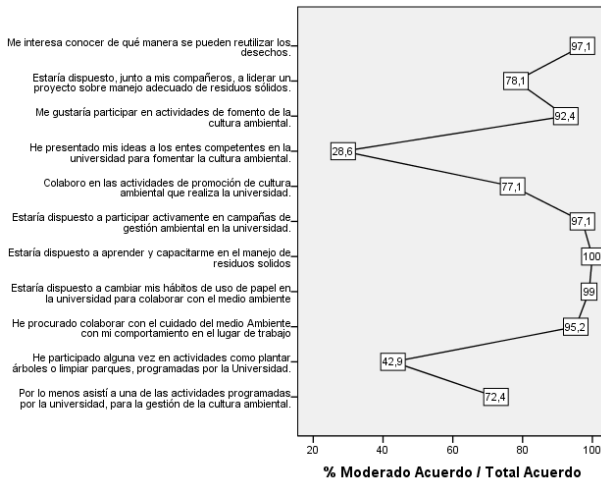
Me interesa conocer de qué manera se pueden reutilizar los desechos.

Estaría dispuesto, junto a mis compañeros, a liderar un proyecto sobre manejo adecuado de residuos sólidos.

Me gustaría participar en actividades de fomento de la cultura ambiental.

He presentado mis ideas a los entes competentes en la universidad para fomentar la cultura ambiental.

Colaboro en las actividades de promoción de cultura ambiental que realiza la universidad.

Estaría dispuesto a participar activamente en campañas de gestión ambiental en la universidad.

Estaría dispuesto a aprender y capacitarme en el manejo de residuos solidos

Estaría dispuesto a cambiar mis hábitos de uso de papel en la universidad para colaborar con el medio ambiente

He procurado colaborar con el cuidado del medio Ambiente con mi comportamiento en el lugar de trabajo

He participado alguna vez en actividades como plantar árboles o limpiar parques, programadas por la Universidad.

Por lo menos asistí a una de las actividades programadas por la universidad, para la gestión de la cultura ambiental.

97,1
78,1
92,4
28,6
77,1
97,1
100
99
95,2
42,9
72,4

20
40
60
80
100

% Moderado Acuerdo / Total Acuerdo